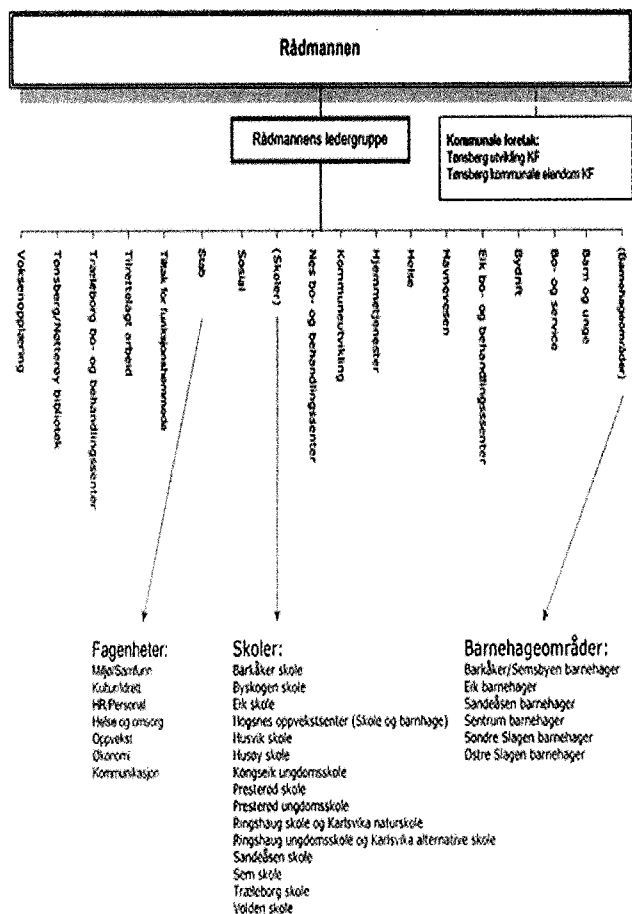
Rådmannen

Rådmannens ledergruppe

Kommunale foretak:
Tønsberg utvikling KF
Tønsberg kommunale eiendom KF

Voksenopplæring

Tønsberg/Nøtterøy bibliotek

Træleborg bo- og behandlingssenter

Tilrettelagt arbeid

Tiltak for funksjonshemmede

Stab

Sosial

(Skoler)

Nes bo- og behandlingssenter

Kommuneutvikling

Hjemmetjenester

Helse

Havneetaten

Eik bo- og behandlingssenter

Bydrift

Bo- og service

Barn og unge

(Barnehageområder)

Fagenheter:
Miljø/Samfunn
Kultur/Idrett
HR/Personal
Helse og omsorg
Oppvekst
Økonomi
Kommunikasjon

Skoler:
Barkåker skole
Byskogen skole
Eik skole
Hogsnes oppvekstsenter (Skole og barnehage)
Husvik skole
Husøy skole
Kongseik ungdomsskole
Presterød skole
Presterød ungdomsskole
Ringshaug skole og Karlsvika naturskole
Ringshaug ungdomsskole og Karlsvika alternative skole
Sandeåsen skole
Sem skole
Træleborg skole
Volden skole

Barnehageområder:
Barkåker/Semsbyen barnehager
Eik barnehager
Sandeåsen barnehager
Sentrum barnehager
Søndre Slagen barnehager
Østre Slagen barnehager